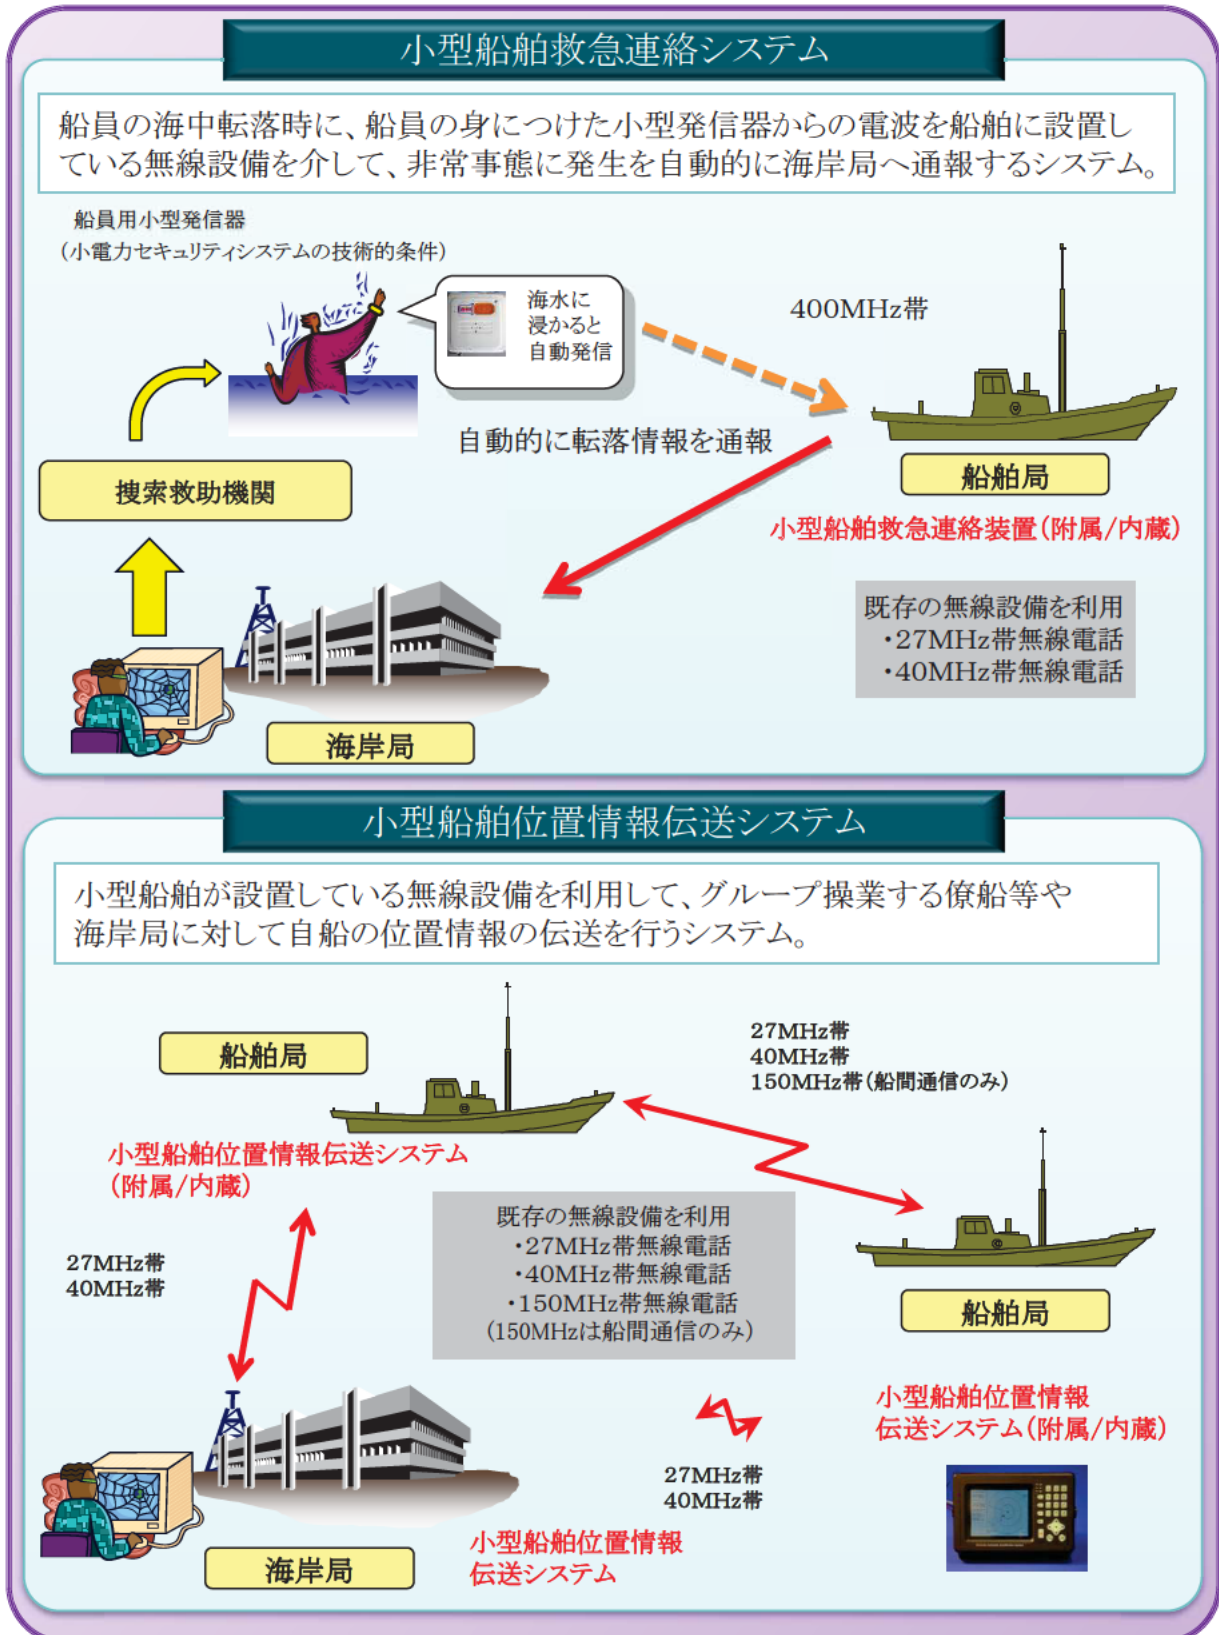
小型船舶救急連絡システム

船員の海中転落時に、船員の身につけた小型発信器からの電波を船舶に設置している無線設備を介して、非常事態に発生を自動的に海岸局へ通報するシステム。

船員用小型発信器
(小電力セキュリティシステムの技術的条件)

海水に浸かると自動発信

400MHz帯

自動的に転落情報を通報

搜索救助機関

船舶局

小型船舶救急連絡装置(附属/内蔵)

既存の無線設備を利用
・27MHz帯無線電話
・40MHz帯無線電話

海岸局

小型船舶位置情報伝送システム

小型船舶が設置している無線設備を利用して、グループ操業する僚船等や海岸局に対して自船の位置情報の伝送を行うシステム。

船舶局

27MHz帯
40MHz帯
150MHz帯(船間通信のみ)

小型船舶位置情報伝送システム
(附属/内蔵)

27MHz帯
40MHz帯

既存の無線設備を利用
・27MHz帯無線電話
・40MHz帯無線電話
・150MHz帯無線電話
(150MHzは船間通信のみ)

船舶局

小型船舶位置情報
伝送システム(附属/内蔵)

27MHz帯
40MHz帯

海岸局

小型船舶位置情報
伝送システム